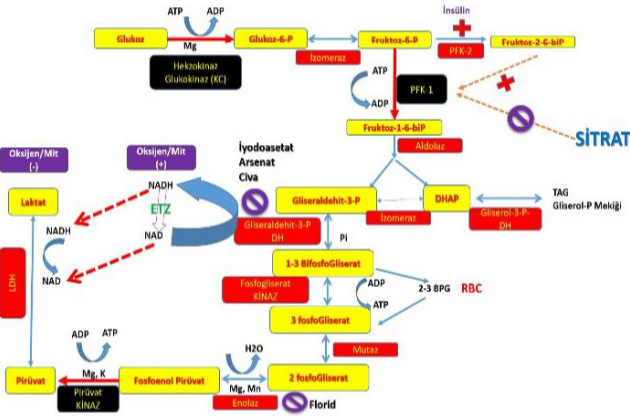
ATP ADP
Glukoz
Mg
Glukoz-6-P
Hekzokinaz
Glukokinaz (KC)
Fruktoz-6-P
İzomeraz
İnsülin
Fruktoz-2-6-biP
PFK-2
ATP
ADP
PFK-1
SİTRAT
Fruktoz-1-6-biP
Aldolaz
Oksijen/Mit (-)
Oksijen/Mit (+)
İyodoasetat
Arsenat
Civa
NADH
ETZ
NAD
Laktat
NADH
NAD
LDH
Gliseraldehit-3-P
Gliseraldehit-3-P DH
İzomeraz
DHAP
Gliserol-3-P-DH
TAG
Gliserol-P Mekiği
Pi
1-3 BifosfoGliserat
Fosfogliserat KİNAZ
ADP
ATP
2-3 BPG
RBC
3 fosfoGliserat
Mutaz
ADP ATP
Mg, K
Pirüvat
Pirüvat KİNAZ
Fosfoenol Pirüvat
H2O
Mg, Mn
Enolaz
2 fosfoGliserat
Florid